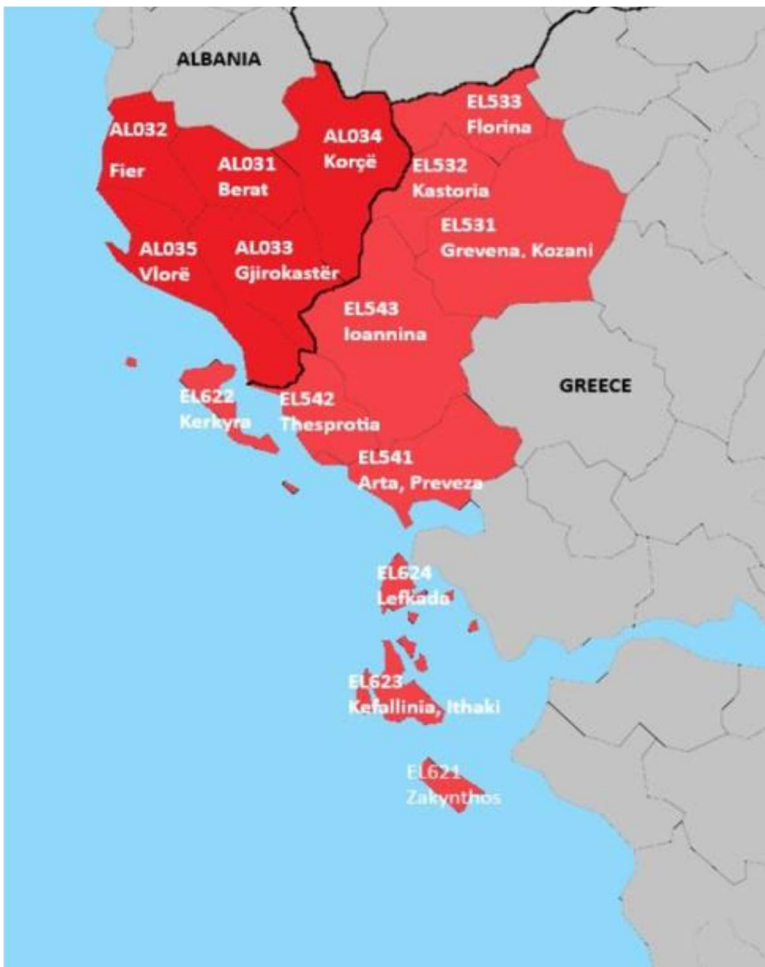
ALBANIA

AL032
Fier

AL031
Berat

AL034
Korçë

EL533
Florina

EL532
Kastoria

EL531
Grevena, Kozani

AL035
Vlorë

AL033
Gjirokastër

EL543
Ioannina

GREECE

EL622
Kerkyra

EL542
Thesprotia

EL541
Arta, Preveza

EL624
Lefkada

EL623
Kefallinia, Ithaki

EL621
Zakynthos